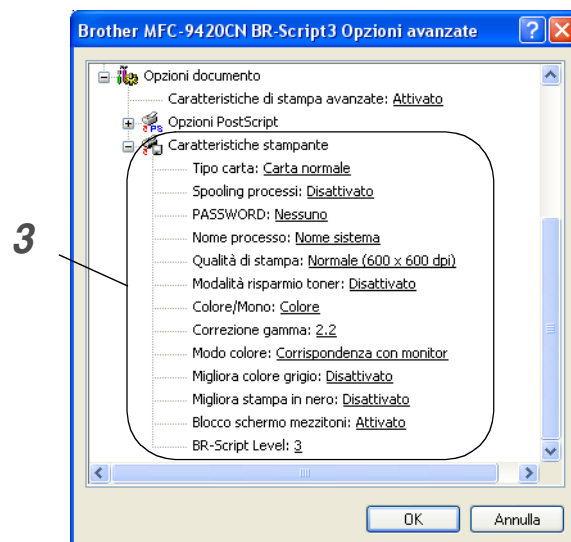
Brother MFC-9420CN BR-Script3 Opzioni avanzate

3

Opzioni documento
Caratteristiche di stampa avanzate: Attivato
Opzioni PostScript
Caratteristiche stampante
Tipo carta: Carta normale
Spooling processi: Disattivato
PASSWORD: Nessuno
Nome processo: Nome sistema
Qualità di stampa: Normale (600 x 600 dpi)
Modalità risparmio toner: Disattivato
Colore/Mono: Colore
Correzione gamma: 2.2
Modo colore: Corrispondenza con monitor
Migliora colore grigio: Disattivato
Migliora stampa in nero: Disattivato
Blocco schermo mezzitoni: Attivato
BR-Script Level: 3

OK
Annulla